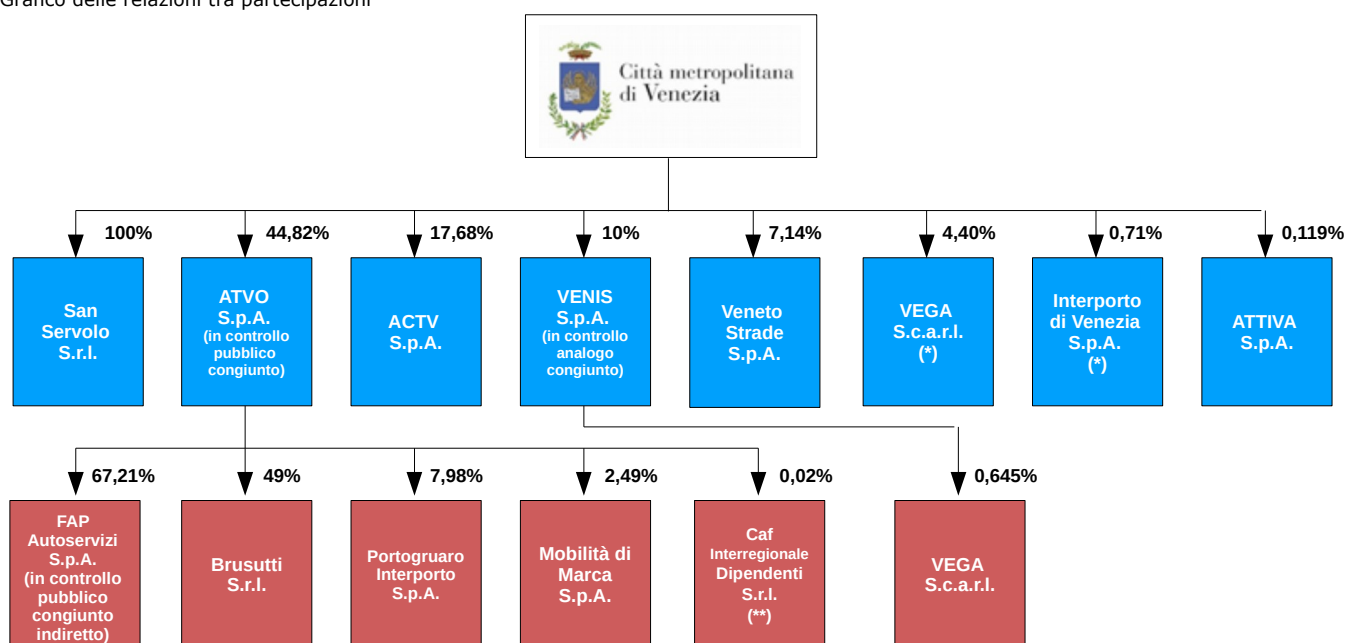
Grafico delle relazioni tra partecipazioni

Città metropolitana di Venezia

100%
San Servolo S.r.l.

44,82%
ATVO S.p.A. (in controllo pubblico congiunto)

17,68%
ACTV S.p.A.

10%
VENIS S.p.A. (in controllo analogo congiunto)

7,14%
Veneto Strade S.p.A.

4,40%
VEGA S.c.a.r.l. (*)

0,71%
Interporto di Venezia S.p.A. (*)

0,119%
ATTIVA S.p.A.

67,21%
FAP Autoservizi S.p.A. (in controllo pubblico congiunto indiretto)

49%
Brusutti S.r.l.

7,98%
Portogruaro Interporto S.p.A.

2,49%
Mobilità di Marca S.p.A.

0,02%
Caf Interregionale Dipendenti S.r.l. (**)

0,645%
VEGA S.c.a.r.l.